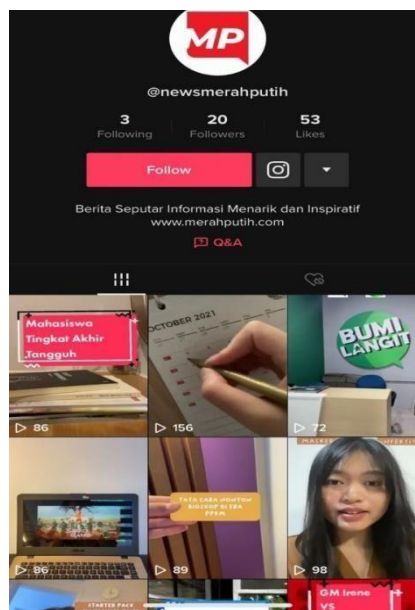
MP

@newsmerahputih

3
Following

20
Followers

53
Likes

Follow

Berita Seputar Informasi Menarik dan Inspiratif
www.merahputih.com

Q&A

Mahasiswa Tingkat Akhir Tangguh

86

OCTOBER 2021

156

BUMI LANGIT

72

86

TATA CARA NONTON BIOSKOP DI ERA PPKM

89

98

G M Irene VS